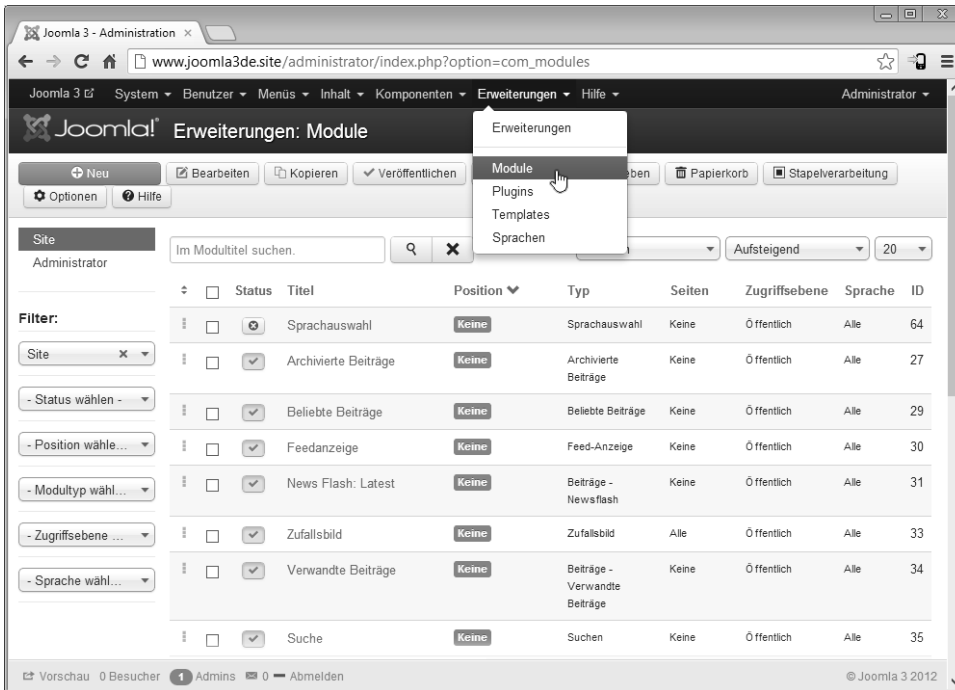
Joomla 3 - Administration ×

www.joomla3de.site/administrator/index.php?option=com_modules

Joomla 3 System ▾ Benutzer ▾ Menüs ▾ Inhalt ▾ Komponenten ▾ Erweiterungen ▾ Hilfe ▾ Administrator ▾

Joomla! Erweiterungen: Module

Erweiterungen
Module
Plugins
Templates
Sprachen

Neu | Bearbeiten | Kopieren | Veröffentlichen | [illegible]eben | Papierkorb | Stapelverarbeitung
Optionen | Hilfe

Site
Administrator

Im Modultitel suchen.

Aufsteigend | 20

Filter:
Site
- Status wählen -
- Position wähle...
- Modultyp wähl...
- Zugriffsebene ...
- Sprache wähl...

| | | Status | Titel | Position | Typ | Seiten | Zugriffsebene | Sprache | ID |
|---|---|---|---|---|---|---|---|---|---|
| | | | Sprachauswahl | Keine | Sprachauswahl | Keine | Öffentlich | Alle | 64 |
| | | | Archivierte Beiträge | Keine | Archivierte Beiträge | Keine | Öffentlich | Alle | 27 |
| | | | Beliebte Beiträge | Keine | Beliebte Beiträge | Keine | Öffentlich | Alle | 29 |
| | | | Feedanzeige | Keine | Feed-Anzeige | Keine | Öffentlich | Alle | 30 |
| | | | News Flash: Latest | Keine | Beiträge - Newsflash | Keine | Öffentlich | Alle | 31 |
| | | | Zufallsbild | Keine | Zufallsbild | Alle | Öffentlich | Alle | 33 |
| | | | Verwandte Beiträge | Keine | Beiträge - Verwandte Beiträge | Keine | Öffentlich | Alle | 34 |
| | | | Suche | Keine | Suchen | Keine | Öffentlich | Alle | 35 |

Vorschau 0 Besucher 1 Admins 0 — Abmelden © Joomla 3 2012